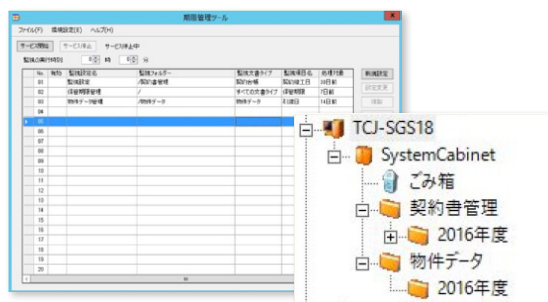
期限管理ツール

ファイル(F) 環境設定(E) ヘルプ(H)

サービス開始 サービス停止 サービス停止中

監視の実行時刻 8 時 0 分

| No. | 有効 | 監視設定名 | 監視フォルダー | 監視文書タイプ | 監視項目名 | 処理対象 |
|---|---|---|---|---|---|---|
| 01 | | 契約設定 | /契約書管理 | 契約台帳 | 契約終了日 | 30日前 |
| 02 | | 保管期限管理 | / | すべての文書タイプ | 保管期限 | 7日前 |
| 03 | | 物件データ管理 | /物件データ | 物件データ | 引渡日 | 14日前 |
| 04 | | | | | | |
| 05 | | | | | | |
| 06 | | | | | | |
| 07 | | | | | | |
| 08 | | | | | | |
| 09 | | | | | | |
| 10 | | | | | | |
| 11 | | | | | | |
| 12 | | | | | | |
| 13 | | | | | | |
| 14 | | | | | | |
| 15 | | | | | | |
| 16 | | | | | | |
| 17 | | | | | | |
| 18 | | | | | | |
| 19 | | | | | | |
| 20 | | | | | | |

新規設定
設定変更
削除

TCJ-SGS18
SystemCabinet
ごみ箱
契約書管理
2016年度
物件データ
2016年度